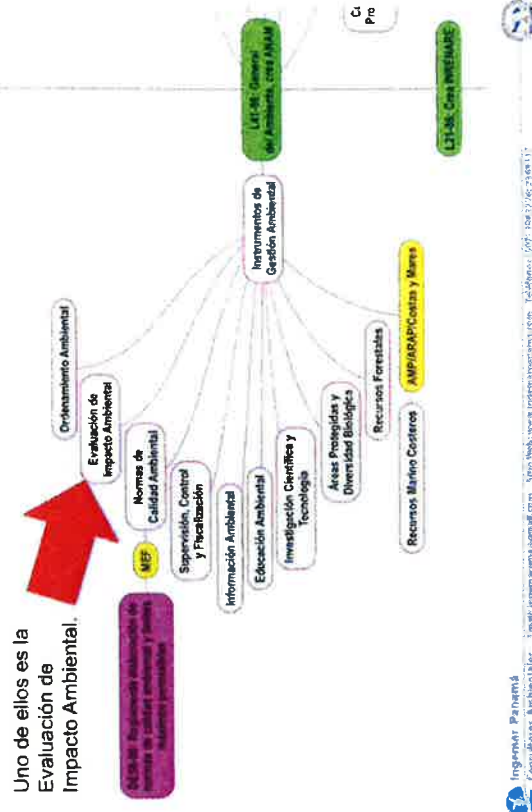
Uno de ellos es la Evaluación de Impacto Ambiental.

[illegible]

MEF

Ordenamiento Ambiental

Evaluación de Impacto Ambiental

Normas de Calidad Ambiental

Supervisión, Control y Fiscalización

Información Ambiental

Educación Ambiental

Investigación Científica y Tecnología

Áreas Protegidas y Diversidad Biológica

Recursos Forestales

Recursos Marino Costeros

AMP/ARAP/Costas y Mares

Instrumentos de Gestión Ambiental

L41-98: General del Ambiente, crea ANAM

L31-98: Crea INRENARE

Ca Pr

Ingemar Panamá
Consultores Ambientales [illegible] Sitio Web: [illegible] Teléfono: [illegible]